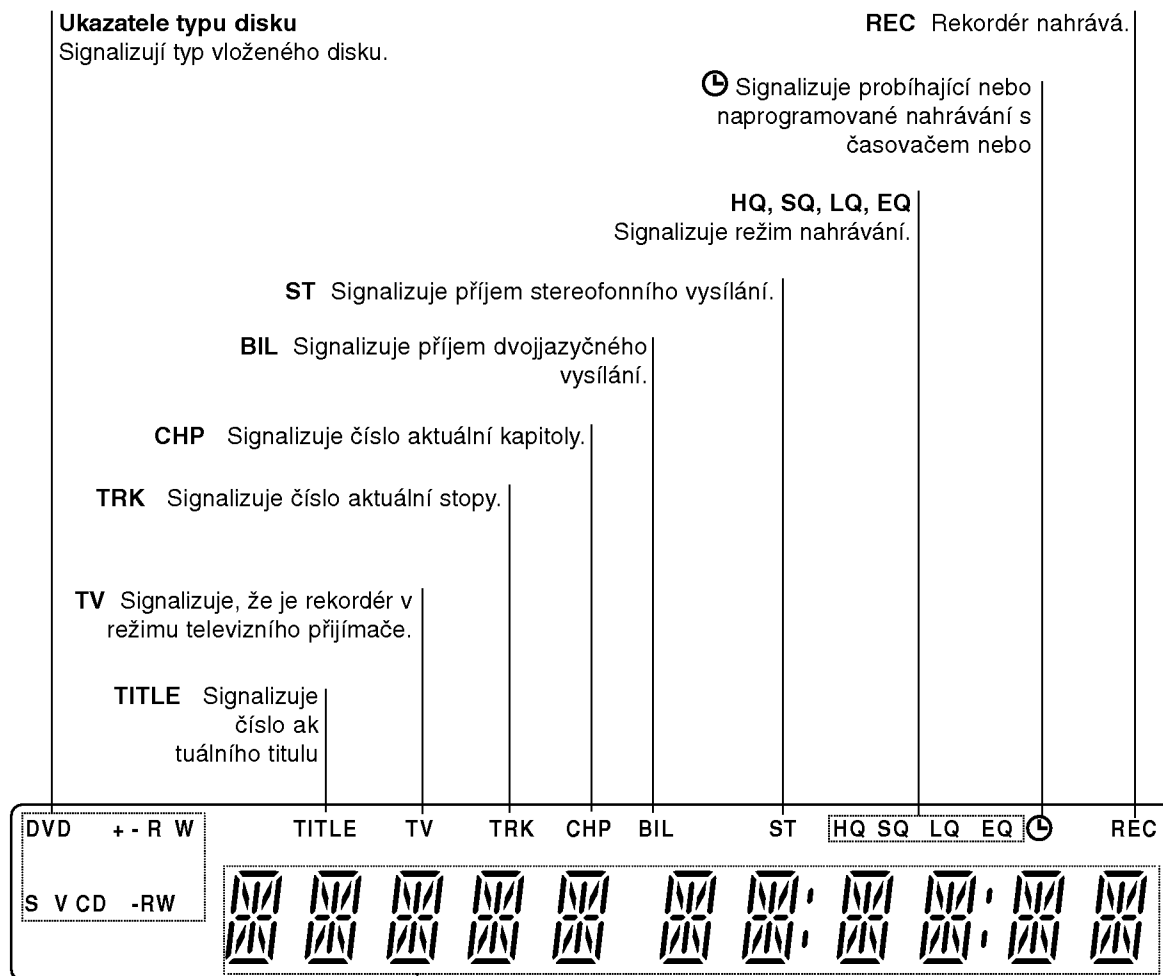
**Ukazatele typu disku**
Signalizují typ vloženého disku.

**REC** Rekordér nahrává.

Signalizuje probíhající nebo naprogramované nahrávání s časovačem nebo

**HQ, SQ, LQ, EQ**
Signalizuje režim nahrávání.

**ST** Signalizuje příjem stereofonního vysílání.

**BIL** Signalizuje příjem dvojjazyčného vysílání.

**CHP** Signalizuje číslo aktuální kapitoly.

**TRK** Signalizuje číslo aktuální stopy.

**TV** Signalizuje, že je rekordér v režimu televizního přijímače.

**TITLE** Signalizuje číslo ak tuálního titulu

DVD + - R W

S V CD -RW

TITLE TV TRK CHP BIL ST HQ SQ LQ EQ REC